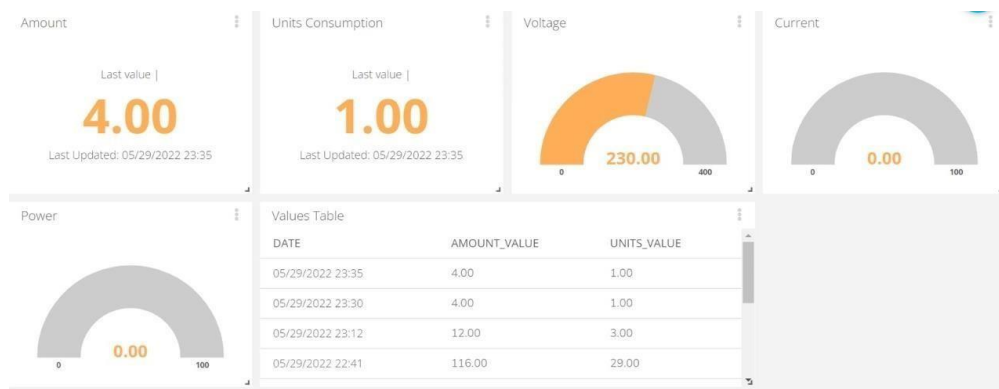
Amount

Last value |

4.00

Last Updated: 05/29/2022 23:35

Units Consumption

Last value |

1.00

Last Updated: 05/29/2022 23:35

Voltage

230.00

0 400

Current

0.00

0 100

Power

0.00

0 100

Values Table

| DATE | AMOUNT_VALUE | UNITS_VALUE |
|---|---|---|
| 05/29/2022 23:35 | 4.00 | 1.00 |
| 05/29/2022 23:30 | 4.00 | 1.00 |
| 05/29/2022 23:12 | 12.00 | 3.00 |
| 05/29/2022 22:41 | 116.00 | 29.00 |